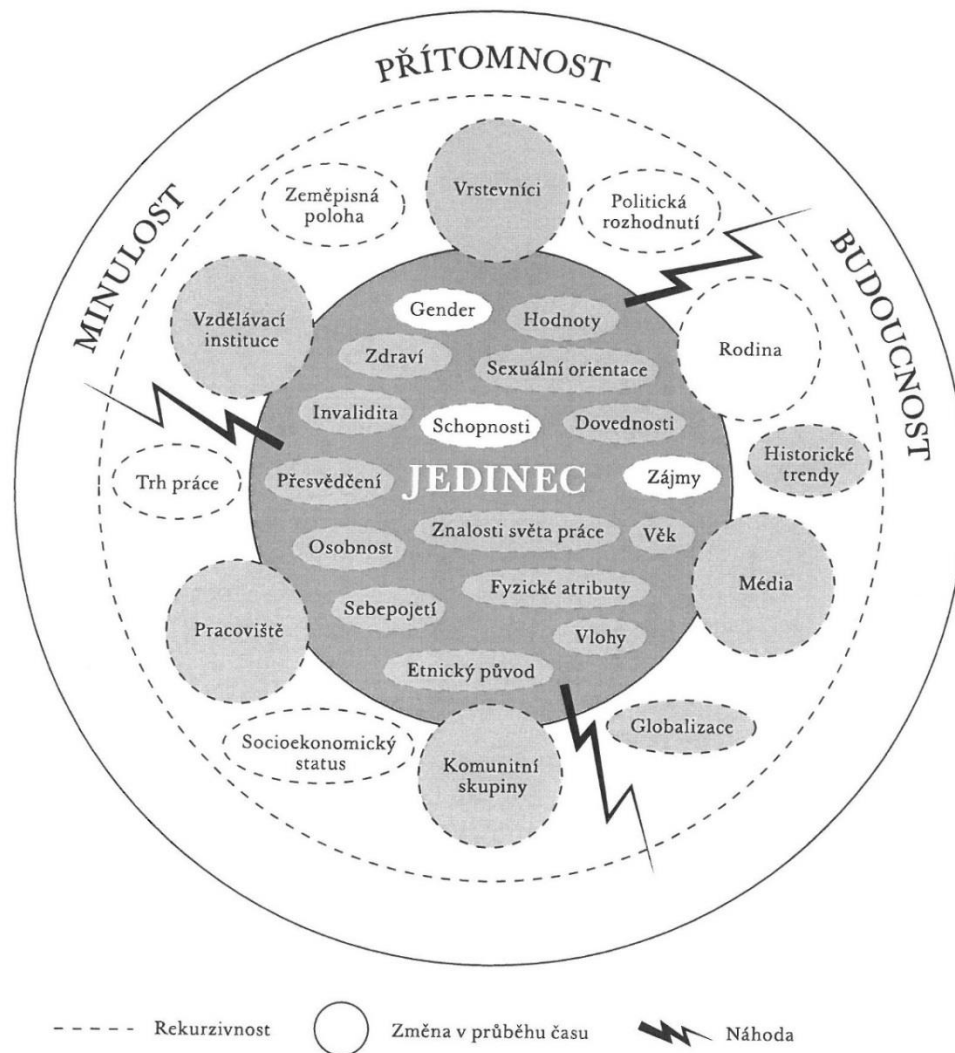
PŘÍTOMNOST

MINULOST

BUDOUCNOST

Zeměpisná poloha

Vrstevníci

Politická rozhodnutí

Vzdělávací instituce

Rodina

Gender

Hodnoty

Zdraví

Sexuální orientace

Invalidita

Schopnosti

Dovednosti

Historické trendy

Trh práce

Přesvědčení

JEDINEC

Zájmy

Znalosti světa práce

Věk

Osobnost

Média

Fyzické atributy

Sebepojetí

Pracoviště

Vlohy

Etnický původ

Globalizace

Socioekonomický status

Komunitní skupiny

Rekurzivnost

Změna v průběhu času

Náhoda